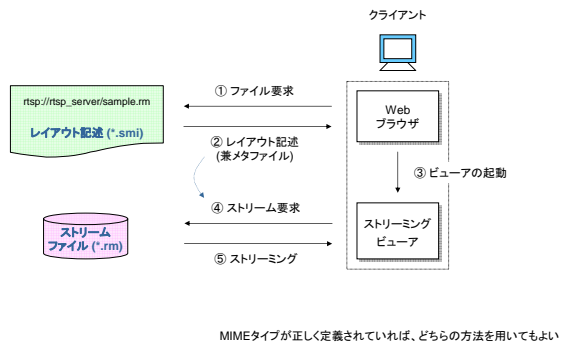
クライアント

rtsp://rtsp_server/sample.rm

レイアウト記述 (*.smi)

① ファイル要求

② レイアウト記述 (兼メタファイル)

Web ブラウザ

③ ビューアの起動

④ ストリーム要求

ストリーム ファイル (*.rm)

ストリーミング ビューア

⑤ ストリーミング

MIMEタイプが正しく定義されていれば、どちらの方法を用いてもよい